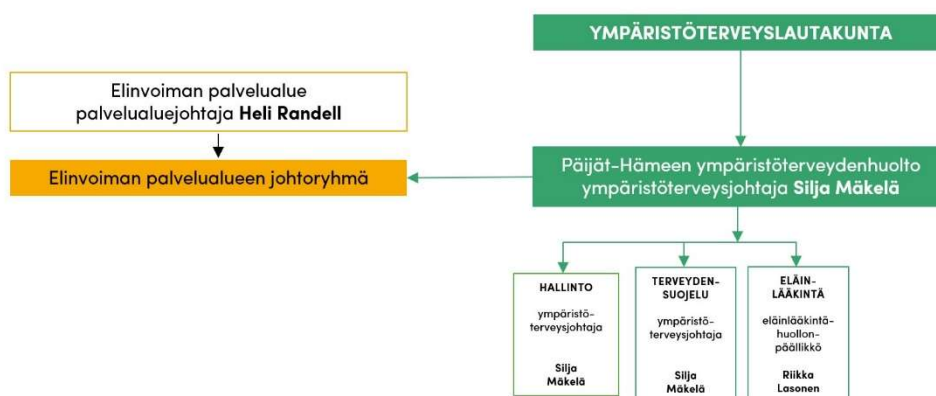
YMPÄRISTÖTERVEYSLAUTAKUNTA

Elinvoiman palvelualue
palvelualuejohtaja **Heli Randell**

Elinvoiman palvelualueen johtoryhmä

Päijät-Hämeen ympäristöterveydenhuolto
ympäristöterveysjohtaja **Silja Mäkelä**

HALLINTO

ympäristöterveysjohtaja

Silja Mäkelä

TERVEYDENSUOJELU

ympäristöterveysjohtaja

Silja Mäkelä

ELÄINLÄÄKINTÄ

eläinlääkintähuollonpäällikkö

Riikka Lasonen